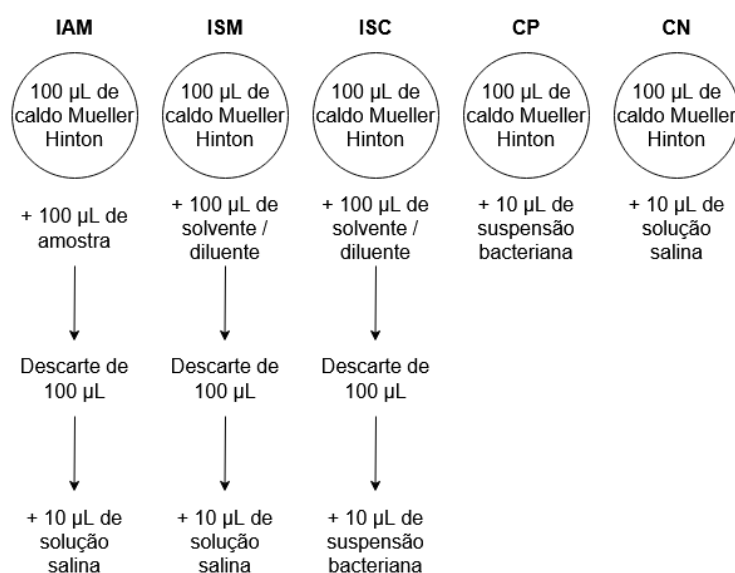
IAM

100 µL de caldo Mueller Hinton

+ 100 µL de amostra

Descarte de 100 µL

+ 10 µL de solução salina

ISM

100 µL de caldo Mueller Hinton

+ 100 µL de solvente / diluente

Descarte de 100 µL

+ 10 µL de solução salina

ISC

100 µL de caldo Mueller Hinton

+ 100 µL de solvente / diluente

Descarte de 100 µL

+ 10 µL de suspensão bacteriana

CP

100 µL de caldo Mueller Hinton

+ 10 µL de suspensão bacteriana

CN

100 µL de caldo Mueller Hinton

+ 10 µL de solução salina